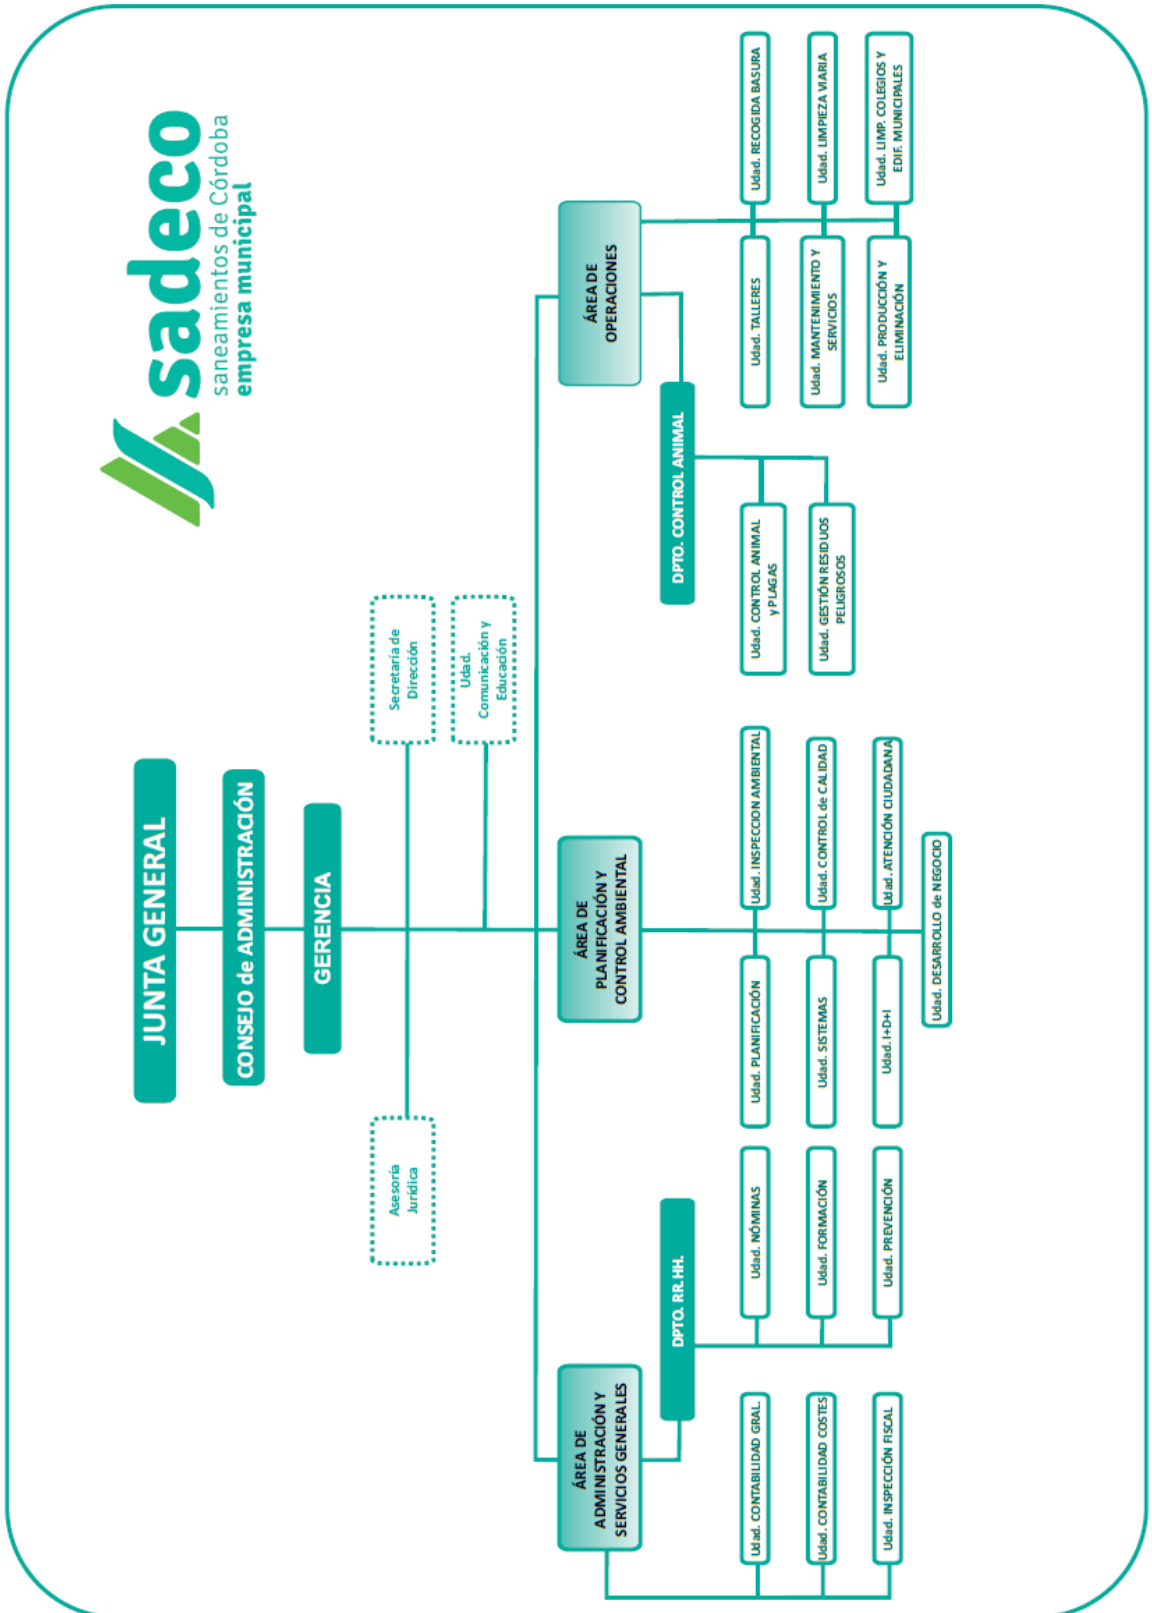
sadeco
saneamientos de Córdoba
empresa municipal

JUNTA GENERAL

CONSEJO de ADMINISTRACIÓN

GERENCIA

Asesoría Jurídica

Secretaría de Dirección

Udad. Comunicación y Educación

ÁREA DE ADMINISTRACIÓN Y SERVICIOS GENERALES

DPTO. RR. HH.

Udad. NÓMINAS

Udad. FORMACIÓN

Udad. PREVENCIÓN

Udad. CONTABILIDAD GRAL.

Udad. CONTABILIDAD COSTES

Udad. INSPECCIÓN FISCAL

ÁREA DE PLANIFICACIÓN Y CONTROL AMBIENTAL

Udad. PLANIFICACIÓN

Udad. SISTEMAS

Udad. I+D+I

Udad. INSPECCION AMBIENTAL

Udad. CONTROL de CALIDAD

Udad. ATENCIÓN CIUDADANA

Udad. DESARROLLO de NEGOCIO

ÁREA DE OPERACIONES

DPTO. CONTROL ANIMAL

Udad. CONTROL ANIMAL y PLAGAS

Udad. GESTIÓN RESIDUOS PELIGROSOS

Udad. TALLERES

Udad. MANTENIMIENTO Y SERVICIOS

Udad. PRODUCCIÓN Y ELIMINACIÓN

Udad. RECOGIDA BASURA

Udad. LIMPIEZA VIARIA

Udad. LIMP. COLEGIOS Y EDIF. MUNICIPALES